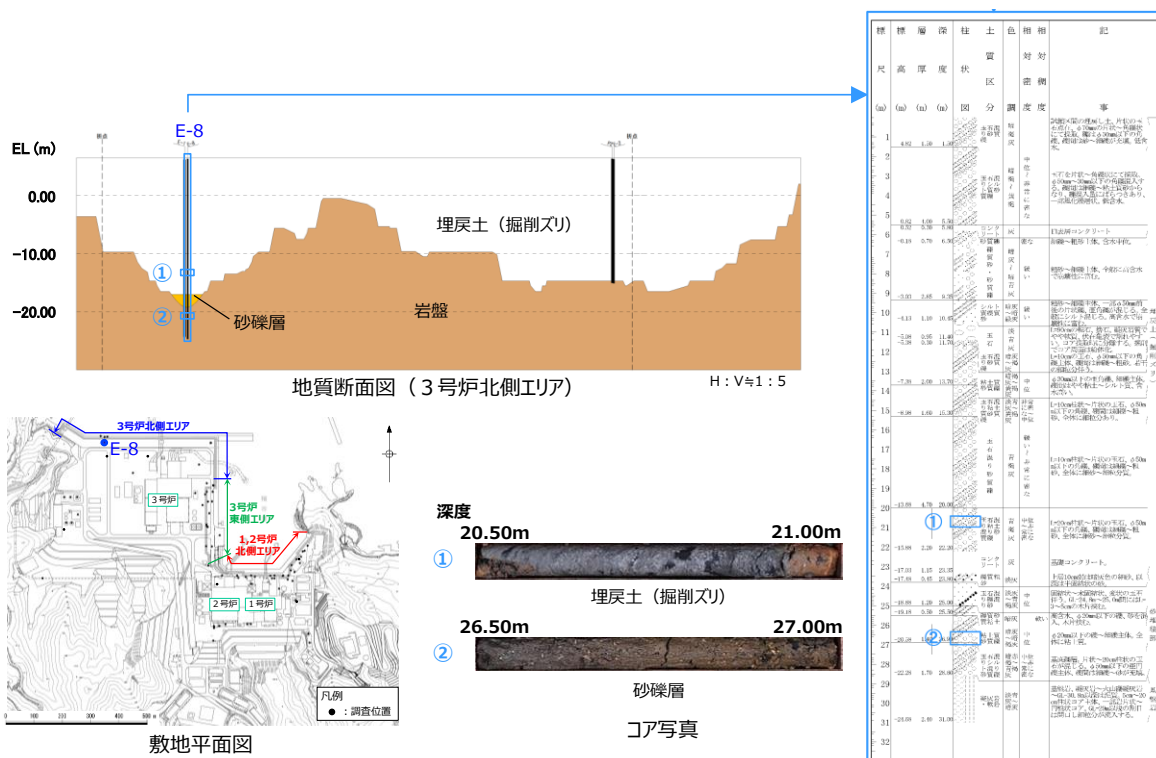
EL (m)

E-8

0.00

-10.00

-20.00

①

②

埋戻土（掘削ズリ）

砂礫層

岩盤

地質断面図（３号炉北側エリア）

H：V≒1：5

3号炉北側エリア

E-8

3号炉

3号炉東側エリア

1,2号炉北側エリア

2号炉

1号炉

凡例

●：調査位置

0 100 200 300 400 500 m

敷地平面図

深度

20.50m

21.00m

①

埋戻土（掘削ズリ）

26.50m

27.00m

②

砂礫層

コア写真

| 標尺 (m) | 標高 (m) | 層厚 (m) | 深度 (m) | 柱状図 | 土質区分 | 色調 | 相対密度 | 相対稠度 | 記事 |
|---|---|---|---|---|---|---|---|---|---|
| 1 | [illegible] | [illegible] | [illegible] | | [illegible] | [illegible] | | | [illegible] |
| 2 | | | | | | | | | |
| 3 | | | | | | | | | |
| 4 | | | | | | | | | |
| 5 | | | | | | | | | |
| 6 | | | | | | | | | |
| 7 | | | | | | | | | |
| 8 | | | | | | | | | |
| 9 | | | | | | | | | |
| 10 | | | | | | | | | |
| 11 | | | | | | | | | |
| 12 | | | | | | | | | |
| 13 | | | | | | | | | |
| 14 | | | | | | | | | |
| 15 | | | | | | | | | |
| 16 | | | | | | | | | |
| 17 | | | | | | | | | |
| 18 | | | | | | | | | |
| 19 | | | | | | | | | |
| 20 | | | | | | | | | |
| 21 ① | | | | | | | | | |
| 22 | | | | | | | | | |
| 23 | | | | | | | | | |
| 24 | | | | | | | | | |
| 25 | | | | | | | | | |
| 26 | | | | | | | | | |
| 27 ② | | | | | | | | | |
| 28 | | | | | | | | | |
| 29 | | | | | | | | | |
| 30 | | | | | | | | | |
| 31 | | | | | | | | | |
| 32 | | | | | | | | | |